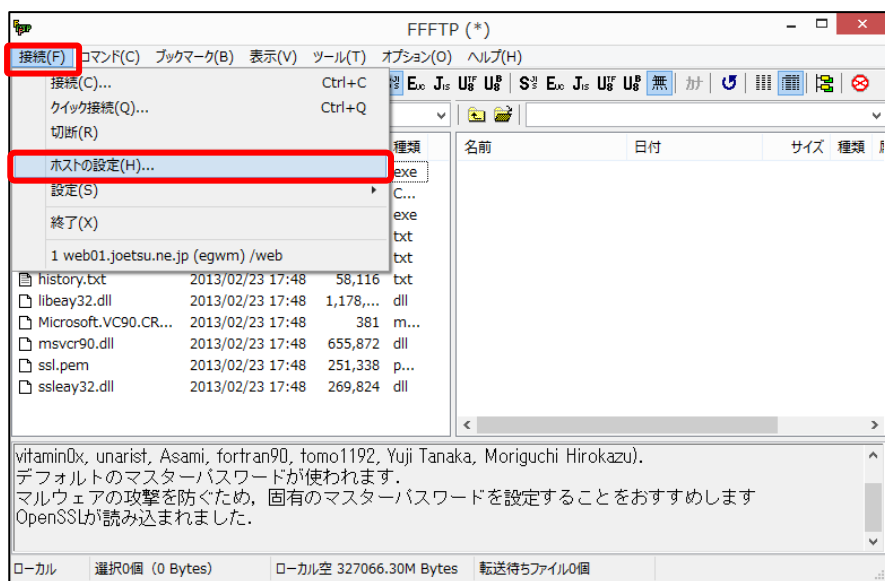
FFFTP (*)

接続(F) コマンド(C) ブックマーク(B) 表示(V) ツール(T) オプション(O) ヘルプ(H)

接続(C)... Ctrl+C
クイック接続(Q)... Ctrl+Q
切断(R)
ホストの設定(H)...
設定(S)
終了(X)
1 web01.joetsu.ne.jp (egwm) /web

| | | | 種類 |
|---|---|---|---|
| | | | exe |
| | | | C... |
| | | | exe |
| | | | txt |
| | | | txt |
| history.txt | 2013/02/23 17:48 | 58,116 | txt |
| libeay32.dll | 2013/02/23 17:48 | 1,178,... | dll |
| Microsoft.VC90.CR... | 2013/02/23 17:48 | 381 | m... |
| msvcr90.dll | 2013/02/23 17:48 | 655,872 | dll |
| ssl.pem | 2013/02/23 17:48 | 251,338 | p... |
| ssleay32.dll | 2013/02/23 17:48 | 269,824 | dll |

名前 日付 サイズ 種類

vitamin0x, unarist, Asami, fortran90, tomo1192, Yuji Tanaka, Moriguchi Hirokazu).
デフォルトのマスターパスワードが使われます.
マルウェアの攻撃を防ぐため, 固有のマスターパスワードを設定することをおすすめします
OpenSSLが読み込まれました.

ローカル 選択0個 (0 Bytes) ローカル空 327066.30M Bytes 転送待ちファイル0個